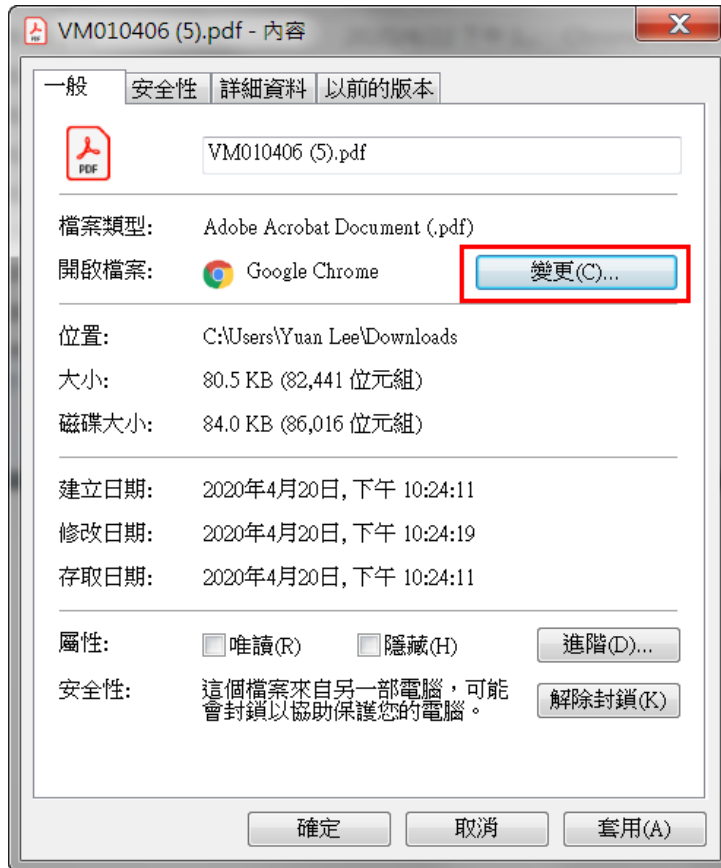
VM010406 (5).pdf - 內容

一般 | 安全性 | 詳細資料 | 以前的版本

PDF

VM010406 (5).pdf

檔案類型: Adobe Acrobat Document (.pdf)

開啟檔案: Google Chrome

變更(C)...

位置: C:\Users\Yuan Lee\Downloads

大小: 80.5 KB (82,441 位元組)

磁碟大小: 84.0 KB (86,016 位元組)

建立日期: 2020年4月20日, 下午 10:24:11

修改日期: 2020年4月20日, 下午 10:24:19

存取日期: 2020年4月20日, 下午 10:24:11

屬性: 唯讀(R) 隱藏(H) 進階(D)...

安全性: 這個檔案來自另一部電腦，可能會封鎖以協助保護您的電腦。 解除封鎖(K)

確定 取消 套用(A)